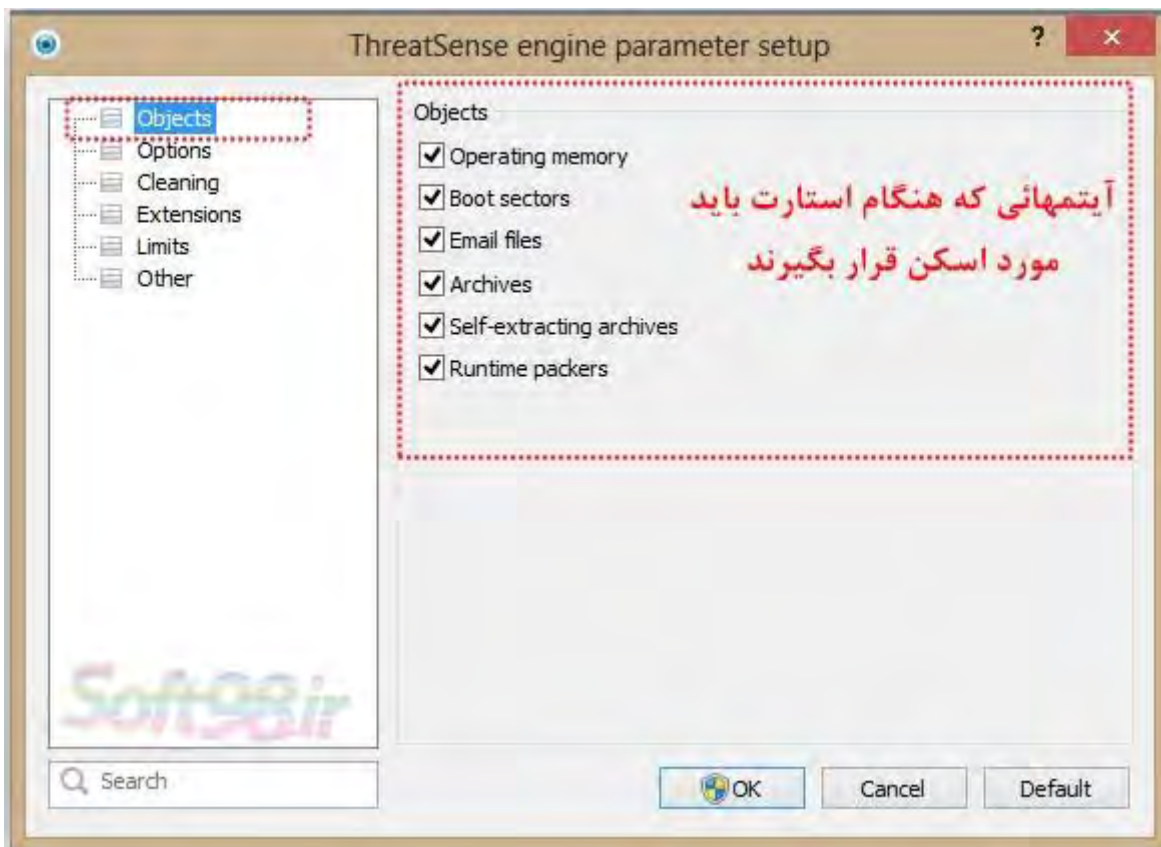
ThreatSense engine parameter setup

?

×

Objects
Options
Cleaning
Extensions
Limits
Other

Soft98.ir

Objects

Operating memory
Boot sectors
Email files
Archives
Self-extracting archives
Runtime packers

آیتمهائی که هنگام استارت باید مورد اسکن قرار بگیرند

Search

OK

Cancel

Default